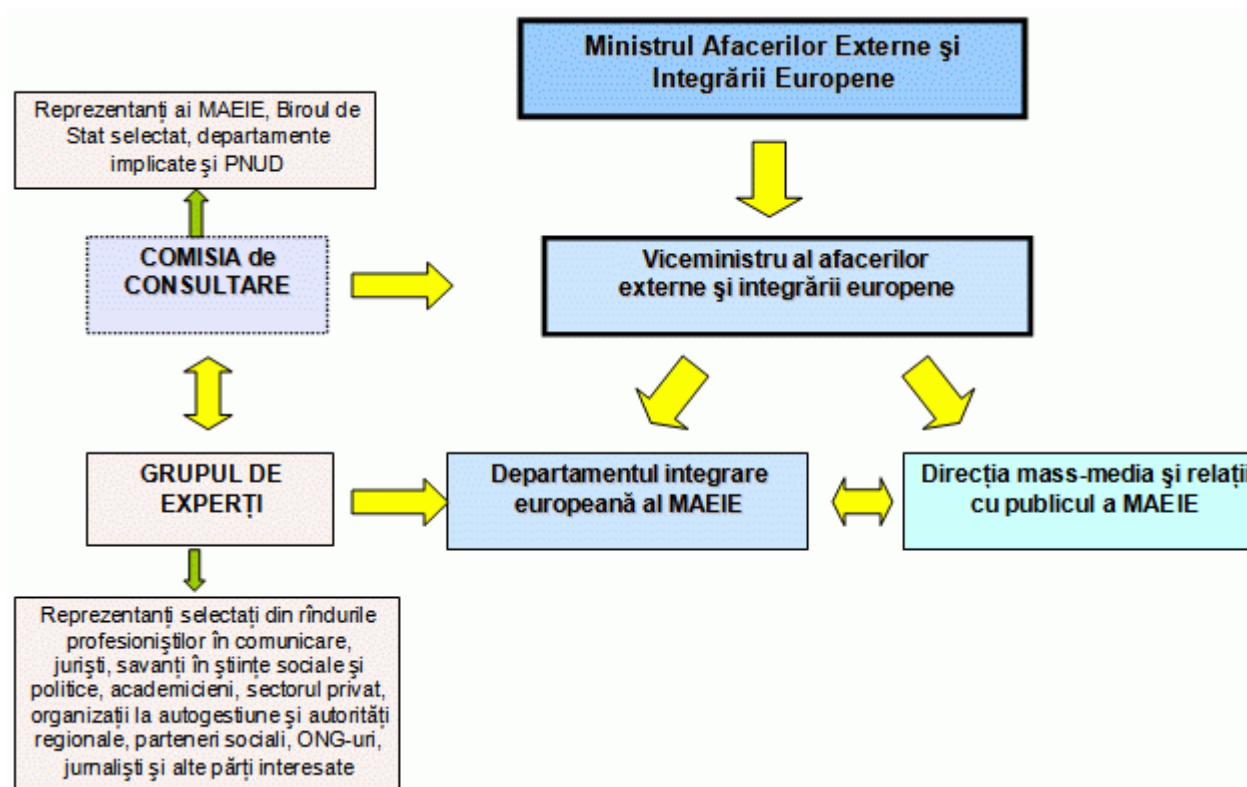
Ministrul Afacerilor Externe şi Integrării Europene

Reprezentanți ai MAEIE, Biroul de Stat selectat, departamente implicate şi PNUD

COMISIA de CONSULTARE

Viceministru al afacerilor externe şi integrării europene

GRUPUL DE EXPERȚI

Departamentul integrare europeană al MAEIE

Direcția mass-media şi relații cu publicul a MAEIE

Reprezentanți selectați din rîndurile profesioniştilor în comunicare, jurişti, savanți în ştiințe sociale şi politice, academicieni, sectorul privat, organizații la autogestiune şi autorități regionale, parteneri sociali, ONG-uri, jurnalişti şi alte părți interesate